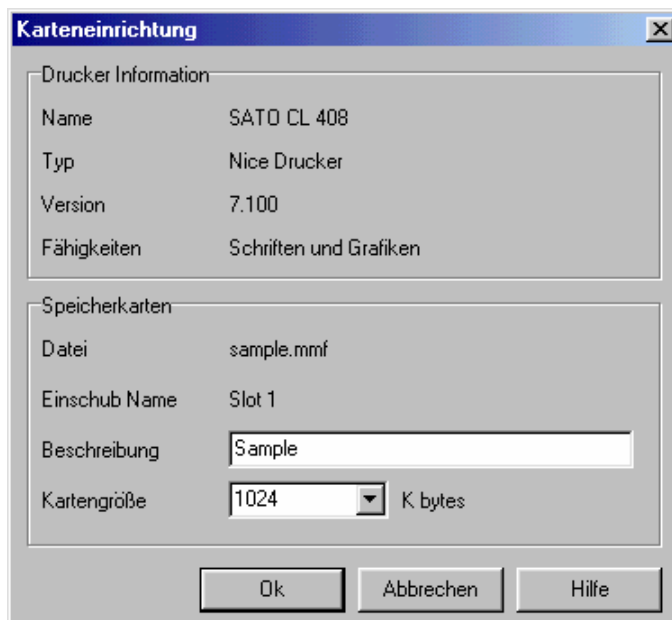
Karteneinrichtung

Drucker Information

Name SATO CL 408

Typ Nice Drucker

Version 7.100

Fähigkeiten Schriften und Grafiken

Speicherkarten

Datei sample.mmf

Einschub Name Slot 1

Beschreibung Sample

Kartengröße 1024 K bytes

Ok Abbrechen Hilfe